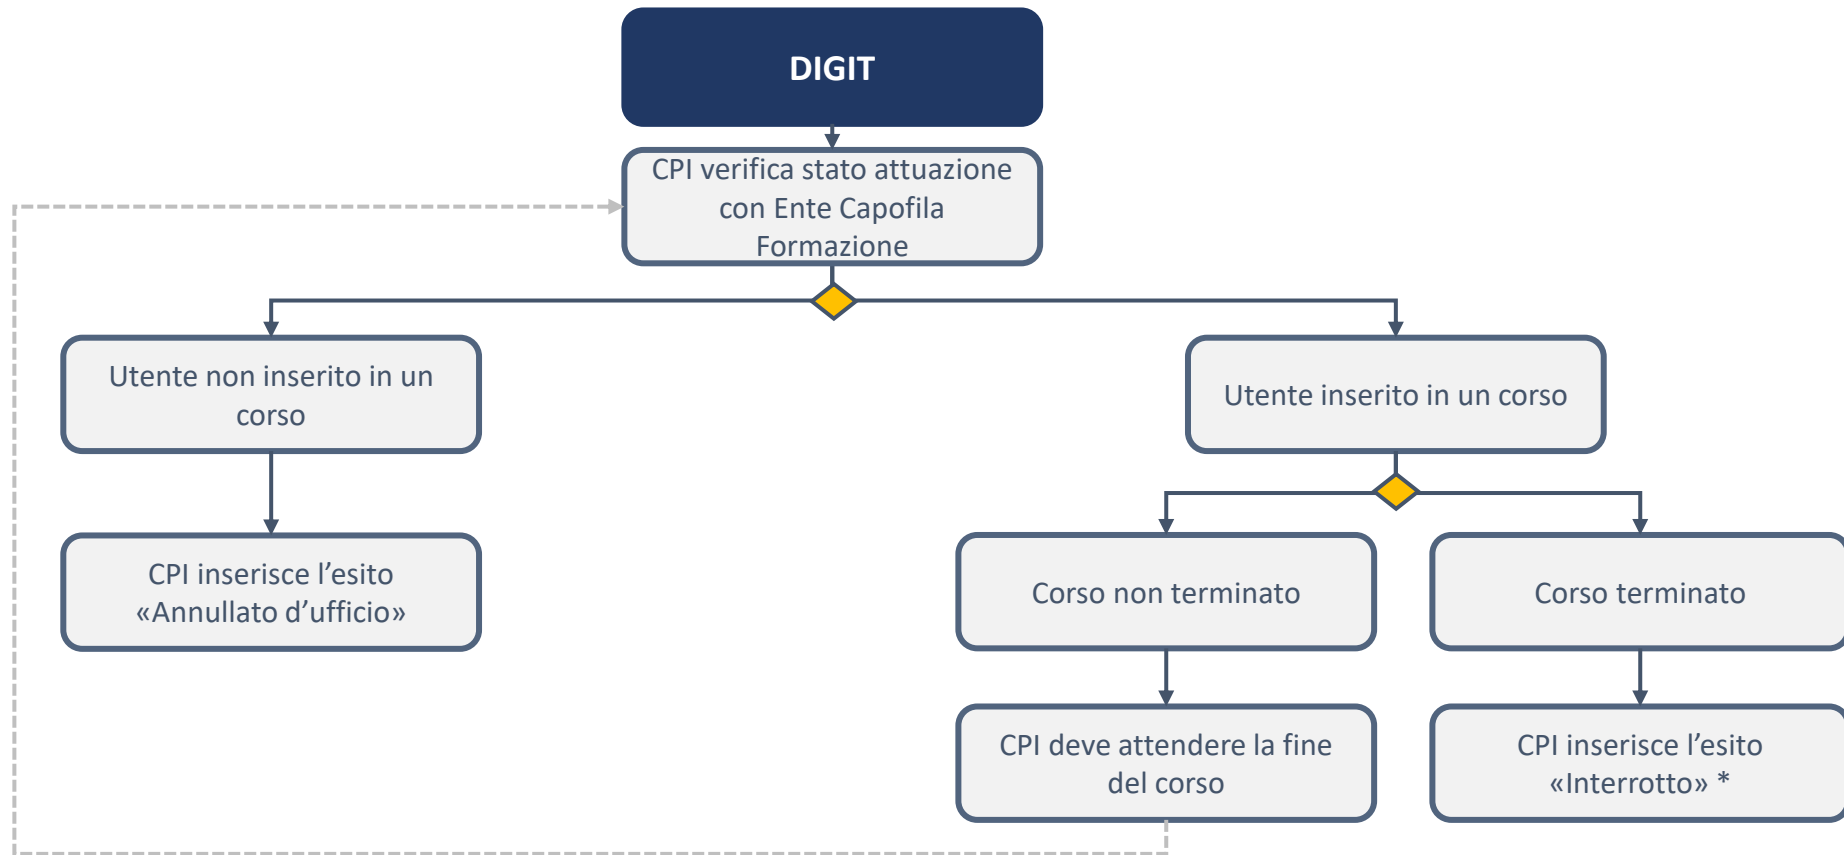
DIGIT

CPI verifica stato attuazione con Ente Capofila Formazione

Utente non inserito in un corso

Utente inserito in un corso

CPI inserisce l’esito «Annullato d’ufficio»

Corso non terminato

Corso terminato

CPI deve attendere la fine del corso

CPI inserisce l’esito «Interrotto» *